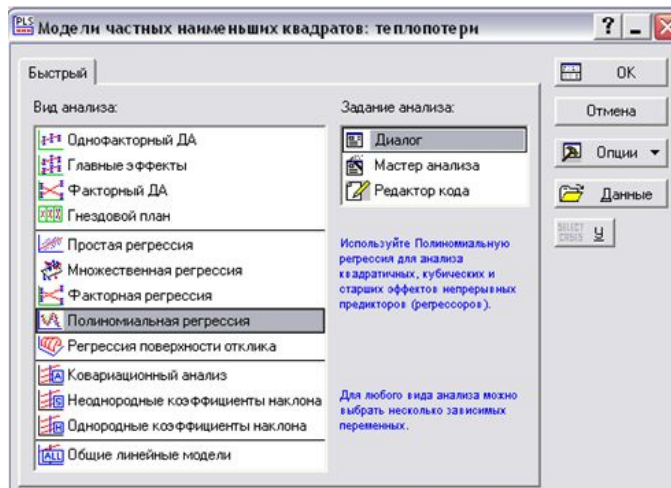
PLS Модели частных наименьших квадратов: теплопотери

Быстрый

Вид анализа:

Однофакторный ДА
Главные эффекты
Факторный ДА
Гнездовой план
Простая регрессия
Множественная регрессия
Факторная регрессия
Полиномиальная регрессия
Регрессия поверхности отклика
Ковариационный анализ
Неоднородные коэффициенты наклона
Однородные коэффициенты наклона
Общие линейные модели

Задание анализа:

Диалог
Мастер анализа
Редактор кода

Используйте Полиномиальную регрессию для анализа квадратичных, кубических и старших эффектов непрерывных предикторов (регрессоров).

Для любого вида анализа можно выбрать несколько зависимых переменных.

OK
Отмена
Опции
Данные
SELECT CASES